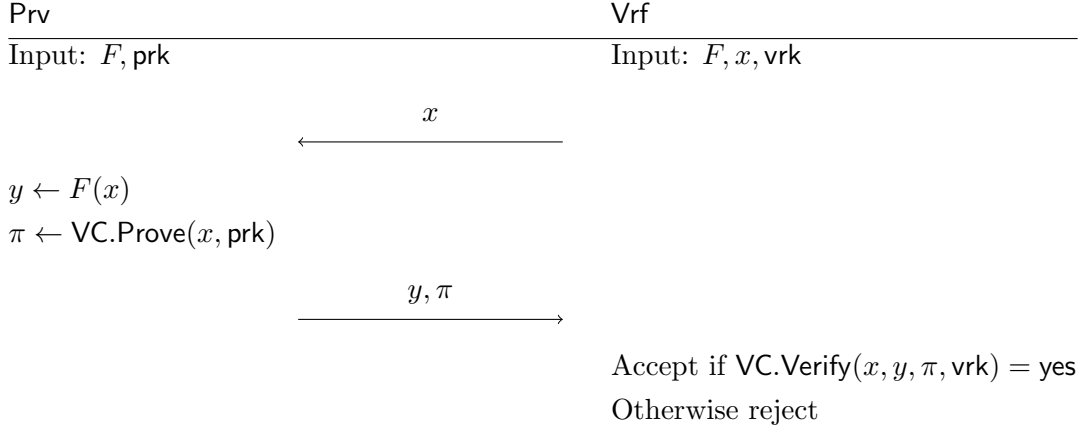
Prv | Vrf

Input: $F, \mathsf{prk}$

Input: $F, x, \mathsf{vrk}$

$x$

$\longleftarrow$

$y \leftarrow F(x)$

$\pi \leftarrow \mathsf{VC.Prove}(x, \mathsf{prk})$

$y, \pi$

$\longrightarrow$

Accept if $\mathsf{VC.Verify}(x, y, \pi, \mathsf{vrk}) = \mathsf{yes}$

Otherwise reject